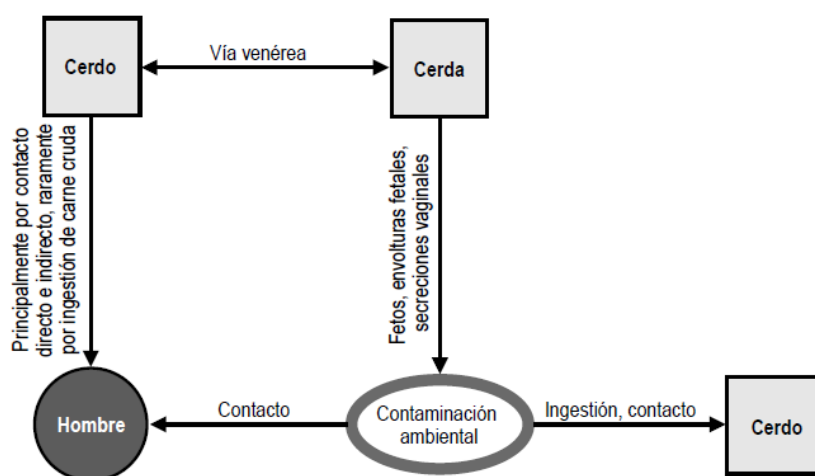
Cerdo

Vía venérea

Cerda

Principalmente por contacto directo e indirecto, raramente por ingestión de carne cruda

Fetos, envolturas fetales, secreciones vaginales

Hombre

Contacto

Contaminación ambiental

Ingestión, contacto

Cerdo